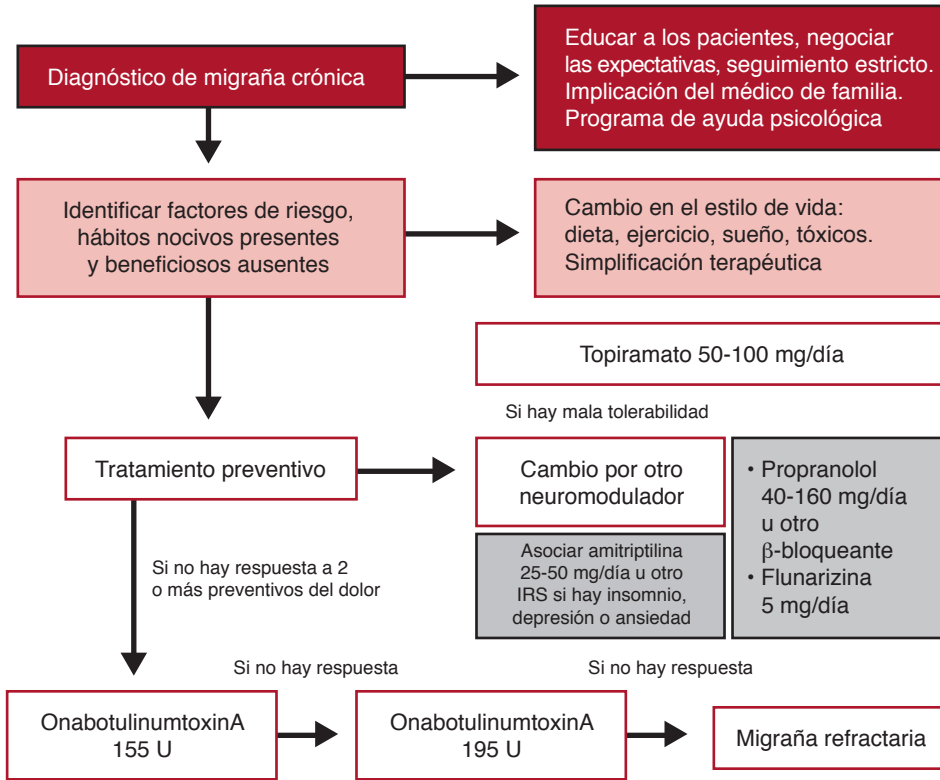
Diagnóstico de migraña crónica

Educar a los pacientes, negociar las expectativas, seguimiento estricto. Implicación del médico de familia. Programa de ayuda psicológica

Identificar factores de riesgo, hábitos nocivos presentes y beneficiosos ausentes

Cambio en el estilo de vida: dieta, ejercicio, sueño, tóxicos. Simplificación terapéutica

Topiramato 50-100 mg/día

Si hay mala tolerabilidad

Tratamiento preventivo

Cambio por otro neuromodulador

• Propranolol 40-160 mg/día u otro $\beta$-bloqueante
• Flunarizina 5 mg/día

Si no hay respuesta a 2 o más preventivos del dolor

Asociar amitriptilina 25-50 mg/día u otro IRS si hay insomnio, depresión o ansiedad

Si no hay respuesta

Si no hay respuesta

OnabotulinumtoxinA 155 U

OnabotulinumtoxinA 195 U

Migraña refractaria